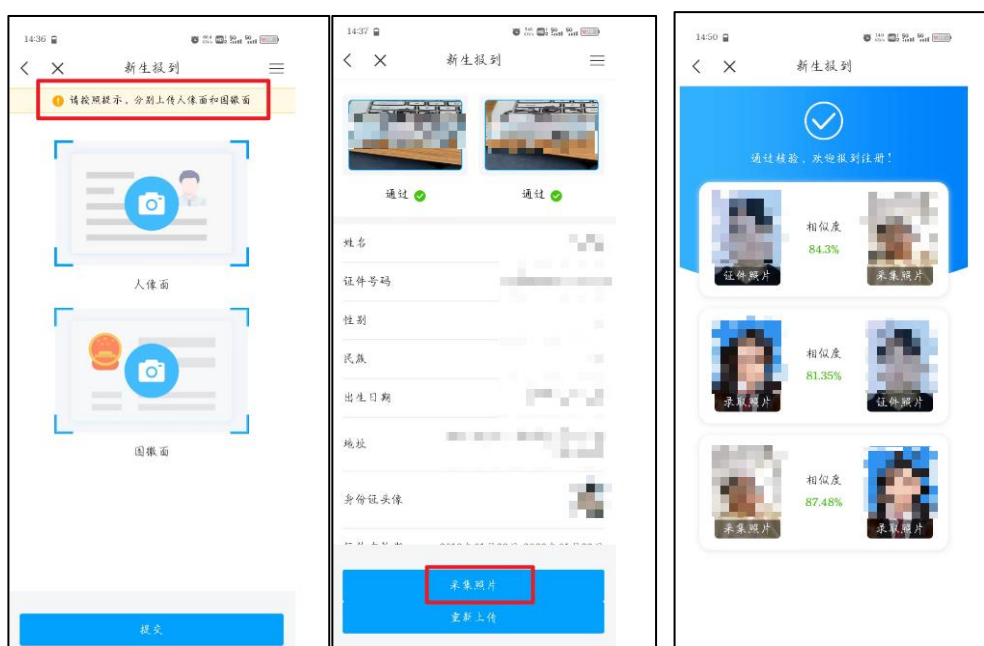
14:36

新生报到

请按照提示，分别上传人像面和国徽面

人像面

国徽面

提交

14:37

新生报到

通过

通过

姓名

证件号码

性别

民族

出生日期

地址

身份证头像

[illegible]

采集照片

重新上传

14:50

新生报到

通过核验，欢迎报到注册！

相似度
84.3%

证件照片

采集照片

相似度
81.35%

录取照片

证件照片

相似度
87.48%

采集照片

录取照片